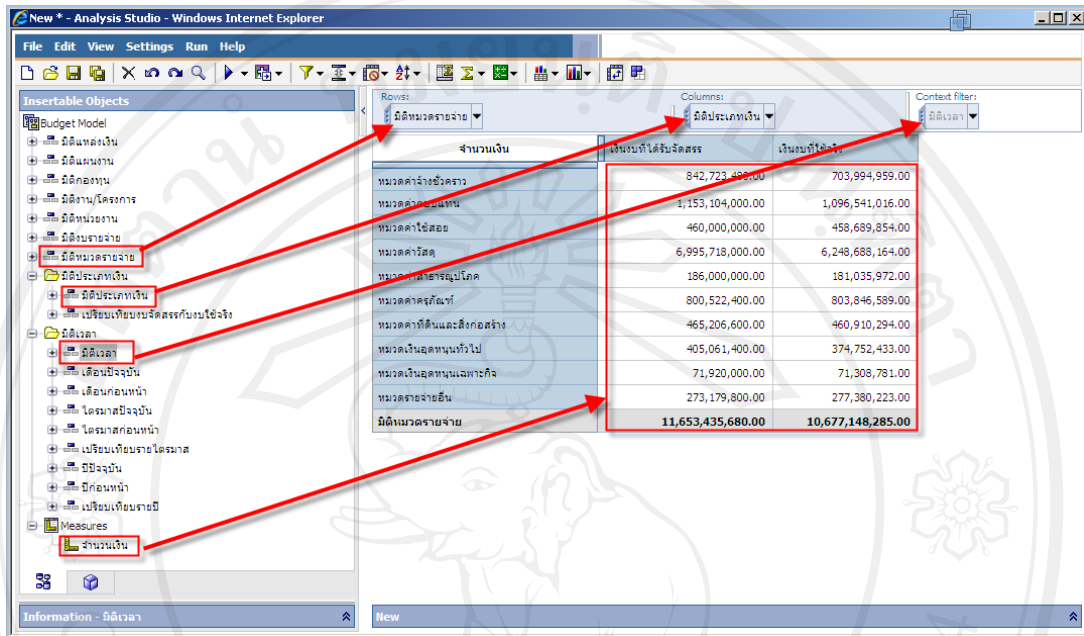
New * - Analysis Studio - Windows Internet Explorer

File Edit View Settings Run Help

Insertable Objects

Budget Model
มิติแหล่งเงิน
มิติแผนงาน
มิติกองทุน
มิติงาน/โครงการ
มิติหน่วยงาน
มิติงบรายจ่าย
มิติหมวดรายจ่าย
มิติประเภทเงิน
มิติประเภทเงิน
เปรียบเทียบงบจัดสรรกับงบใช้จริง
มิติเวลา
มิติเวลา
เดือนปัจจุบัน
เดือนก่อนหน้า
ไตรมาสปัจจุบัน
ไตรมาสก่อนหน้า
เปรียบเทียบรายไตรมาส
ปีปัจจุบัน
ปีก่อนหน้า
เปรียบเทียบรายปี
Measures
จำนวนเงิน

Rows: มิติหมวดรายจ่าย
Columns: มิติประเภทเงิน
Context filter: มิติเวลา

| จำนวนเงิน | เงินงบที่ได้รับจัดสรร | เงินงบที่ใช้จริง |
|---|---|---|
| หมวดค่าจ้างชั่วคราว | 842,723,480.00 | 703,994,959.00 |
| หมวดค่าตอบแทน | 1,153,104,000.00 | 1,096,541,016.00 |
| หมวดค่าใช้สอย | 460,000,000.00 | 458,689,854.00 |
| หมวดค่าวัสดุ | 6,995,718,000.00 | 6,248,688,164.00 |
| หมวดค่าสาธารณูปโภค | 186,000,000.00 | 181,035,972.00 |
| หมวดค่าครุภัณฑ์ | 800,522,400.00 | 803,846,589.00 |
| หมวดค่าที่ดินและสิ่งก่อสร้าง | 465,206,600.00 | 460,910,294.00 |
| หมวดเงินอุดหนุนทั่วไป | 405,061,400.00 | 374,752,433.00 |
| หมวดเงินอุดหนุนเฉพาะกิจ | 71,920,000.00 | 71,308,781.00 |
| หมวดรายจ่ายอื่น | 273,179,800.00 | 277,380,223.00 |
| มิติหมวดรายจ่าย | 11,653,435,680.00 | 10,677,148,285.00 |

Information - มิติเวลา

New